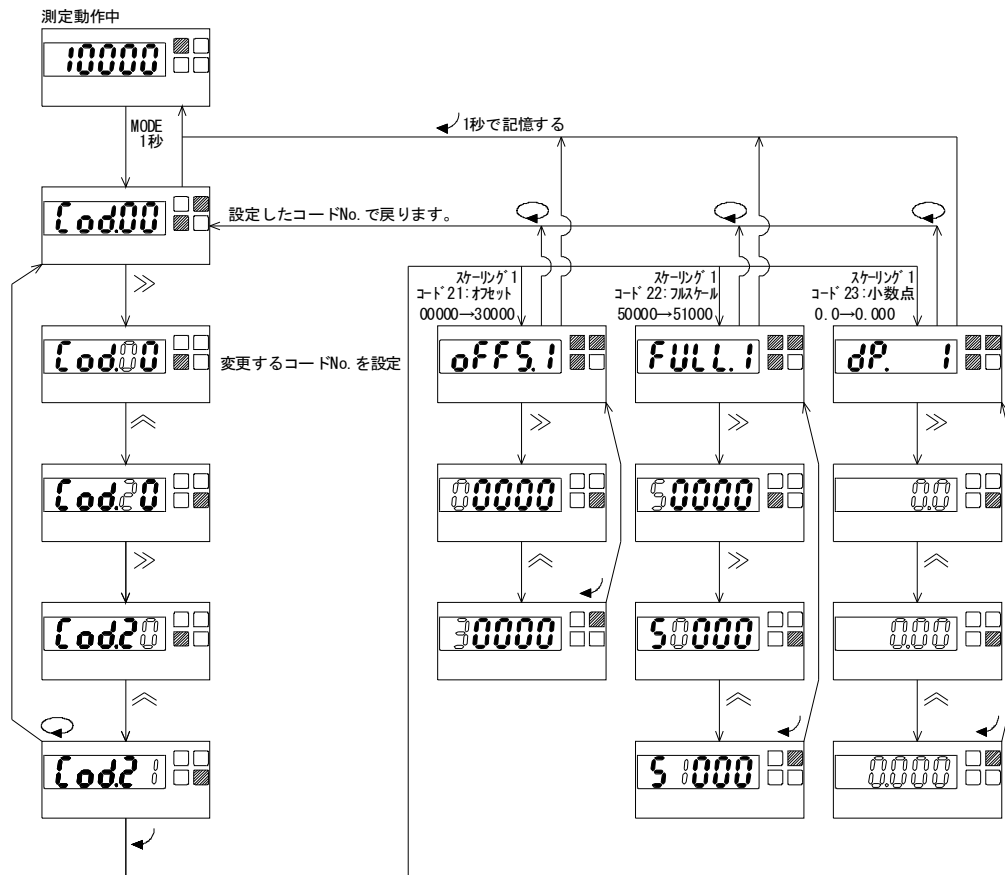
測定動作中

10000

MODE 1秒

1秒で記憶する

Cod.00

設定したコードNo.で戻ります。

≫

スケーリング 1
コード 21:オフセット
00000→30000

スケーリング 1
コード 22:フルスケール
50000→51000

スケーリング 1
コード 23:小数点
0.0→0.000

Cod.00

変更するコードNo.を設定

oFFS.1

FULL.1

dP. 1

≪

≫

≫

≫

Cod.20

00000

50000

0.0

≫

≪

≫

≪

Cod.20

30000

50000

0.00

≪

≪

≪

Cod.21

51000

0.000